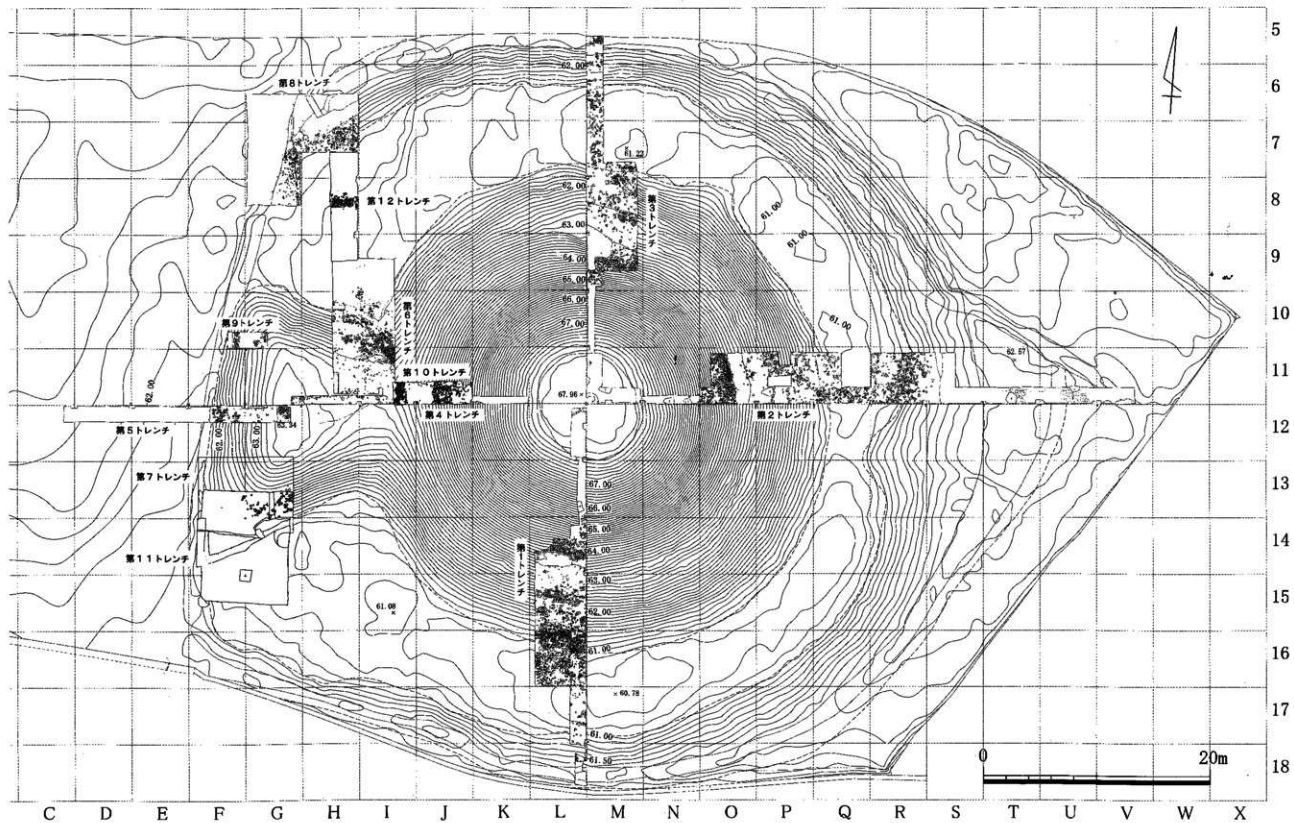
5
6
7
8
9
10
11
12
13
14
15
16
17
18

第8トレンチ
第12トレンチ
第3トレンチ
第9トレンチ
第6トレンチ
第10トレンチ
第4トレンチ
第2トレンチ
第5トレンチ
第7トレンチ
第11トレンチ
第1トレンチ

62.00
61.22
62.00
63.00
64.00
65.00
66.00
67.00
61.00
61.00
61.00
62.57
67.96
62.00
62.00
63.00
63.24
67.00
66.00
65.00
64.00
63.00
62.00
61.00
61.08
60.78
61.00
61.50

0
20m

C D E F G H I J K L M N O P Q R S T U V W X